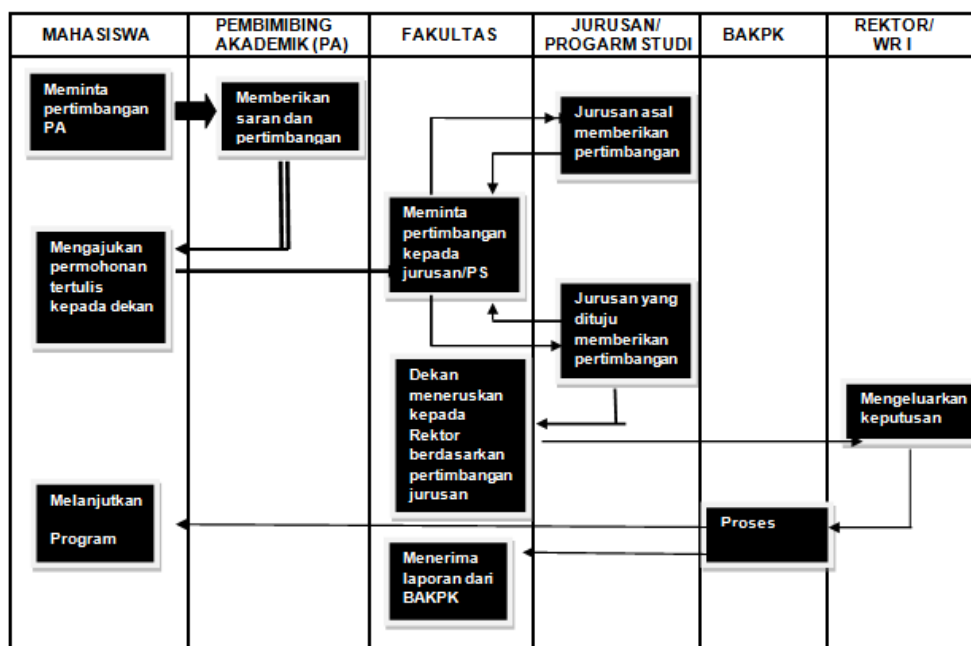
| MAHASISWA | PEMBIMIBING AKADEMIK (PA) | FAKULTAS | JURUSAN/ PROGARM STUDI | BAKPK | REKTOR/ WR I |
|---|---|---|---|---|---|

Meminta pertimbangan PA

Memberikan saran dan pertimbangan

Jurusan asal memberikan pertimbangan

Meminta pertimbangan kepada jurusan/PS

Mengajukan permohonan tertulis kepada dekan

Jurusan yang dituju memberikan pertimbangan

Dekan meneruskan kepada Rektor berdasarkan pertimbangan jurusan

Mengeluarkan keputusan

Melanjutkan Program

Proses

Menerima laporan dari BAKPK